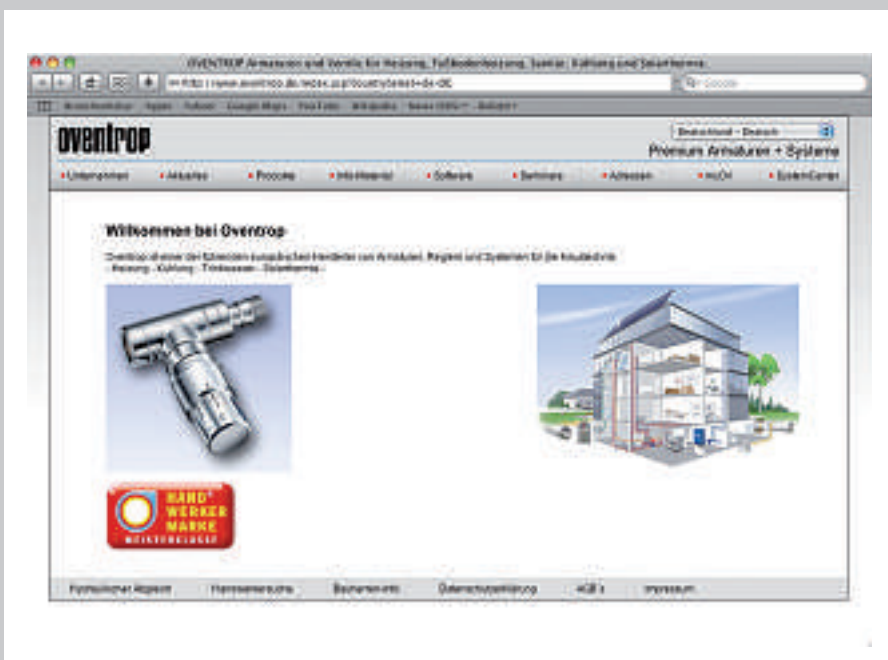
OVENTROP Armaturen und Ventile für Heizung, Fußbodenheizung, Sanitär, Kühlung und Solarthermie

http://www.oventrop.de/index.jsp?countryId=de-DE

Google

oventrop

Deutschland - Deutsch

Premium Armaturen + Systeme

Unternehmen | Aktuelles | Produkte | Infomaterial | Software | Seminare | Adressen | H₂O+ | SystemCenter

Willkommen bei Oventrop

Oventrop ist einer der führenden europäischen Hersteller von Armaturen, Reglern und Systemen für die Haustechnik - Heizung - Kühlung - Trinkwasser - Solarthermie -

HAND WERKER MARKE MEISTERKLASSE

Fachkundiger Abgleich | Hannovermesse | Bauherreninfo | Datenschutzerklärung | AGB's | Impressum